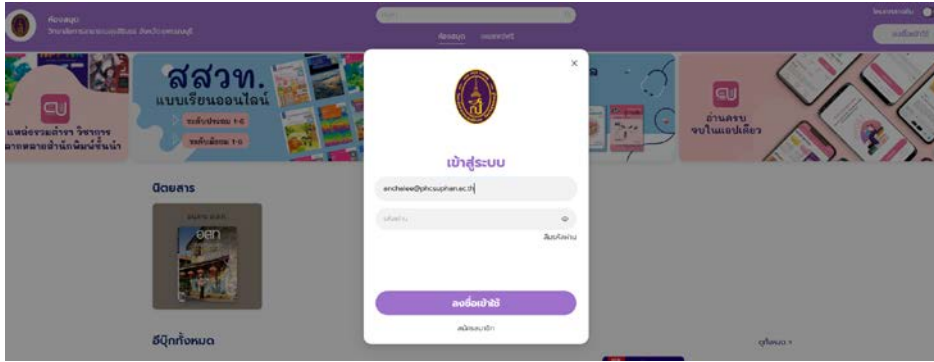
ห้องสมุด
วิทยาลัยการอาชีพ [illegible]

ห้องสมุด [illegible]

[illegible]

เข้าสู่ระบบ

แหล่งรวมตำรา วิชาการ จากหลายสำนักพิมพ์ชั้นนำ

สสวท.
แบบเรียนออนไลน์
ระดับประถม 1-6
ระดับมัธยม 1-6

อ่านครบ จบในแอปเดียว

นิตยสาร

อีบุ๊กทั้งหมด

ดูทั้งหมด >

×

เข้าสู่ระบบ

anchalee@phcsuphan.ac.th

รหัสผ่าน

ลืมรหัสผ่าน

ลงชื่อเข้าใช้

สมัครสมาชิก